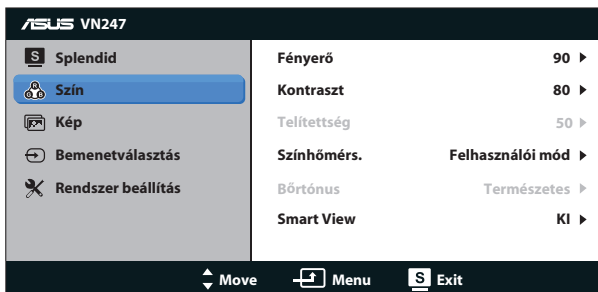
ASUS VN247

S Splendid
Szín
Kép
Bemenetválasztás
Rendszer beállítás

| | |
|---|---|
| Fényerő | 90 ▸ |
| Kontraszt | 80 ▸ |
| Telítettség | 50 ▸ |
| Színhőmérs. | Felhasználói mód ▸ |
| Bőrtónus | Természetes ▸ |
| Smart View | KI ▸ |

Move Menu S Exit